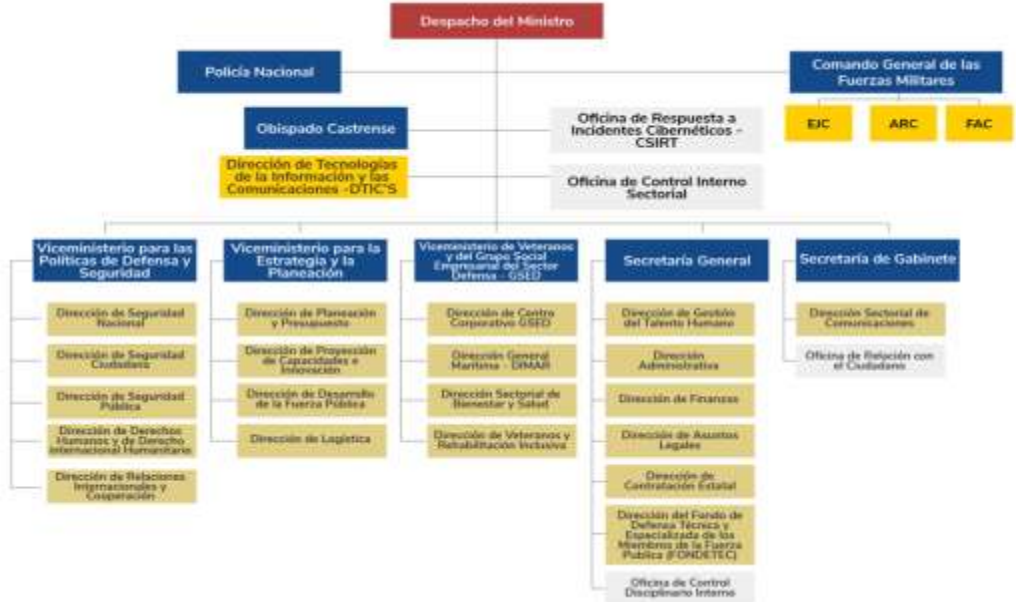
Despacho del Ministro

Policía Nacional

Comando General de las Fuerzas Militares

EJC

ARC

FAC

Obispado Castrense

Oficina de Respuesta a Incidentes Cibernéticos - CSIRT

Dirección de Tecnologías de la Información y las Comunicaciones -DTIC'S

Oficina de Control Interno Sectorial

Viceministerio para las Políticas de Defensa y Seguridad

Dirección de Seguridad Nacional

Dirección de Seguridad Ciudadana

Dirección de Seguridad Pública

Dirección de Derechos Humanos y de Derecho Internacional Humanitario

Dirección de Relaciones Internacionales y Cooperación

Viceministerio para la Estrategia y la Planeación

Dirección de Planeación y Presupuesto

Dirección de Proyección de Capacidades e Innovación

Dirección de Desarrollo de la Fuerza Pública

Dirección de Logística

Viceministerio de Veteranos y del Grupo Social Empresarial del Sector Defensa - GSED

Dirección de Centro Corporativo GSED

Dirección General Marítima - DIMAR

Dirección Sectorial de Bienestar y Salud

Dirección de Veteranos y Rehabilitación Inclusiva

Secretaría General

Dirección de Gestión del Talento Humano

Dirección Administrativa

Dirección de Finanzas

Dirección de Asuntos Legales

Dirección de Contratación Estatal

Dirección del Fondo de Defensa Técnica y Especializada de los Miembros de la Fuerza Pública (FONDETEC)

Oficina de Control Disciplinario Interno

Secretaría de Gabinete

Dirección Sectorial de Comunicaciones

Oficina de Relación con el Ciudadano